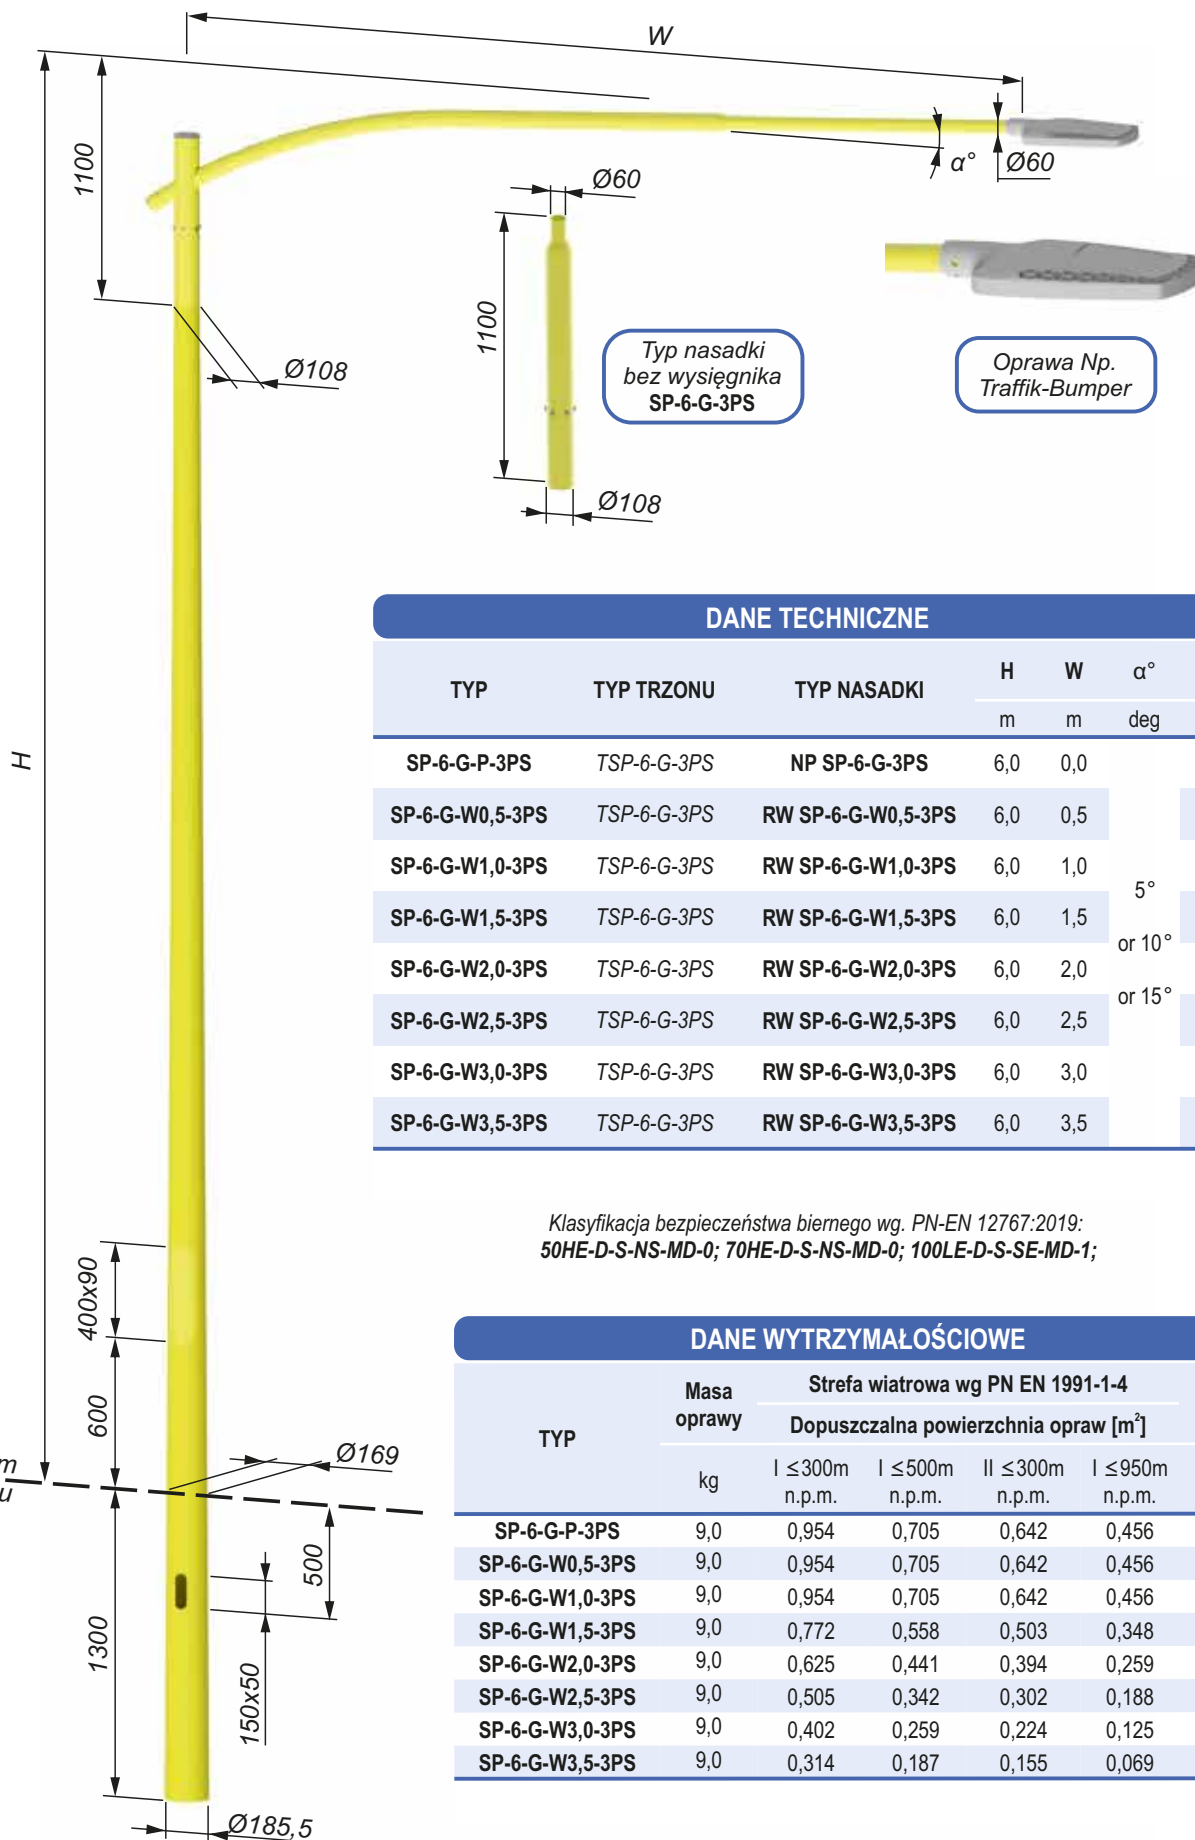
W

1100

α°

Ø60

Ø60

1100

Ø108

Typ nasadki bez wysięgnika SP-6-G-3PS

Oprawa Np. Traffik-Bumper

Ø108

H

DANE TECHNICZNE

| TYP | TYP TRZONU | TYP NASADKI | H m | W m | α° deg |
|---|---|---|---|---|---|
| SP-6-G-P-3PS | TSP-6-G-3PS | NP SP-6-G-3PS | 6,0 | 0,0 | |
| SP-6-G-W0,5-3PS | TSP-6-G-3PS | RW SP-6-G-W0,5-3PS | 6,0 | 0,5 | |
| SP-6-G-W1,0-3PS | TSP-6-G-3PS | RW SP-6-G-W1,0-3PS | 6,0 | 1,0 | |
| SP-6-G-W1,5-3PS | TSP-6-G-3PS | RW SP-6-G-W1,5-3PS | 6,0 | 1,5 | 5° |
| SP-6-G-W2,0-3PS | TSP-6-G-3PS | RW SP-6-G-W2,0-3PS | 6,0 | 2,0 | or 10° |
| SP-6-G-W2,5-3PS | TSP-6-G-3PS | RW SP-6-G-W2,5-3PS | 6,0 | 2,5 | or 15° |
| SP-6-G-W3,0-3PS | TSP-6-G-3PS | RW SP-6-G-W3,0-3PS | 6,0 | 3,0 | |
| SP-6-G-W3,5-3PS | TSP-6-G-3PS | RW SP-6-G-W3,5-3PS | 6,0 | 3,5 | |

Klasyfikacja bezpieczeństwa biernego wg. PN-EN 12767:2019:
50HE-D-S-NS-MD-0; 70HE-D-S-NS-MD-0; 100LE-D-S-SE-MD-1;

400x90

600

m
u

Ø169

500

1300

150x50

Ø185,5

DANE WYTRZYMAŁOŚCIOWE

| TYP | Masa oprawy kg | Strefa wiatrowa wg PN EN 1991-1-4 Dopuszczalna powierzchnia opraw [m$^2$] I ≤300m n.p.m. | I ≤500m n.p.m. | II ≤300m n.p.m. | I ≤950m n.p.m. |
|---|---|---|---|---|---|
| SP-6-G-P-3PS | 9,0 | 0,954 | 0,705 | 0,642 | 0,456 |
| SP-6-G-W0,5-3PS | 9,0 | 0,954 | 0,705 | 0,642 | 0,456 |
| SP-6-G-W1,0-3PS | 9,0 | 0,954 | 0,705 | 0,642 | 0,456 |
| SP-6-G-W1,5-3PS | 9,0 | 0,772 | 0,558 | 0,503 | 0,348 |
| SP-6-G-W2,0-3PS | 9,0 | 0,625 | 0,441 | 0,394 | 0,259 |
| SP-6-G-W2,5-3PS | 9,0 | 0,505 | 0,342 | 0,302 | 0,188 |
| SP-6-G-W3,0-3PS | 9,0 | 0,402 | 0,259 | 0,224 | 0,125 |
| SP-6-G-W3,5-3PS | 9,0 | 0,314 | 0,187 | 0,155 | 0,069 |